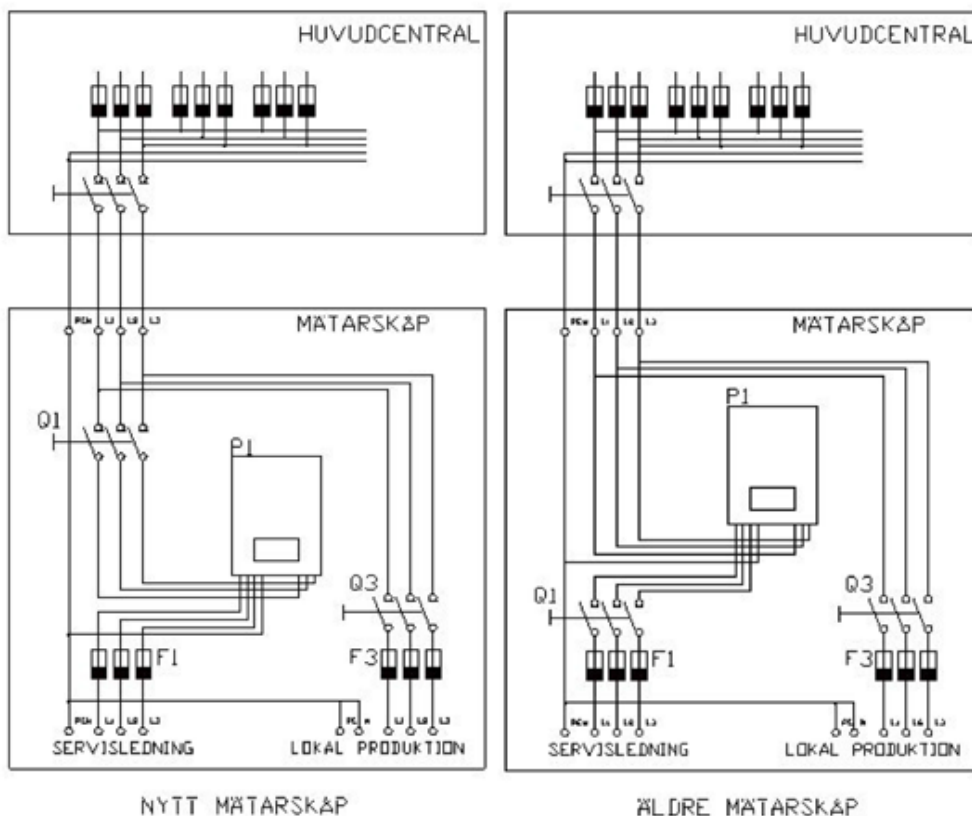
HUVUDCENTRAL

MÄTARSKÅP

PEN L1 L2 L3

Q1

P1

Q3

F1

F3

PEN L1 L2 L3

PE N

L1 L2 L3

SERVISLEDNING

LOKAL PRODUKTION

NYTT MÄTARSKÅP

HUVUDCENTRAL

MÄTARSKÅP

PEN L1 L2 L3

P1

Q1

Q3

F1

F3

PEN L1 L2 L3

PE N

L1 L2 L3

SERVISLEDNING

LOKAL PRODUKTION

ÄLDRE MÄTARSKÅP